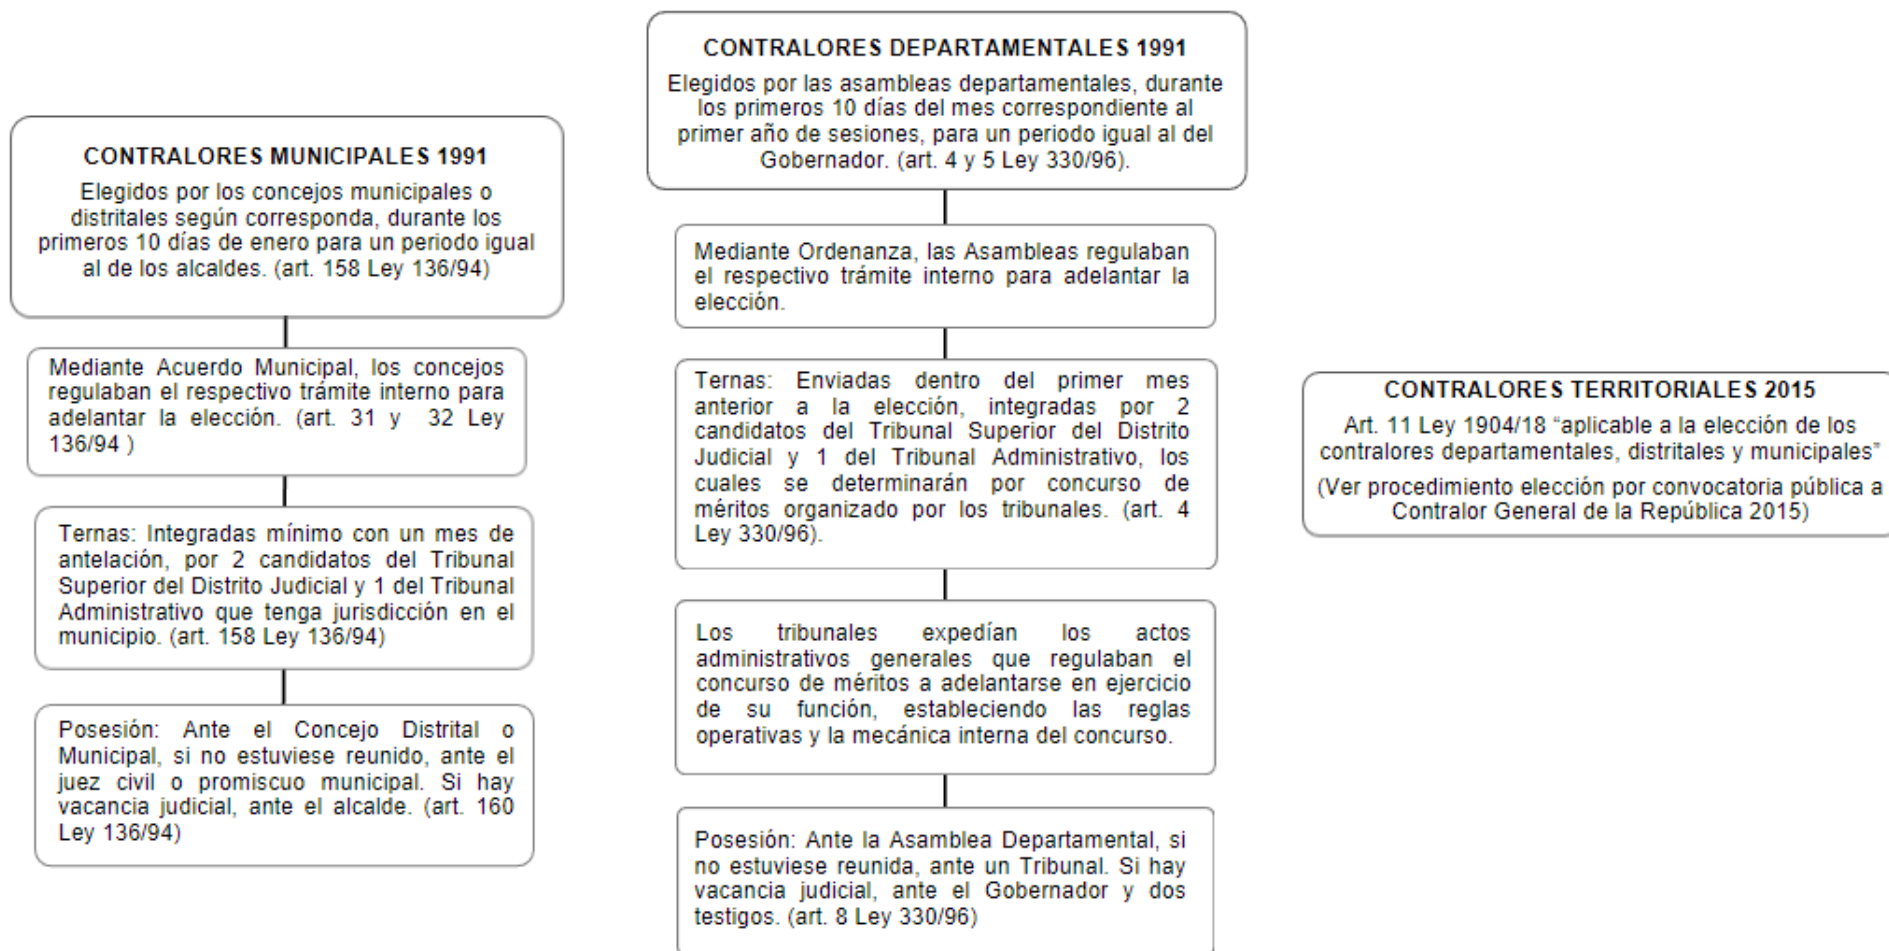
CONTRALORES MUNICIPALES 1991

Elegidos por los concejos municipales o distritales según corresponda, durante los primeros 10 días de enero para un periodo igual al de los alcaldes. (art. 158 Ley 136/94)

Mediante Acuerdo Municipal, los concejos regulaban el respectivo trámite interno para adelantar la elección. (art. 31 y 32 Ley 136/94 )

Ternas: Integradas mínimo con un mes de antelación, por 2 candidatos del Tribunal Superior del Distrito Judicial y 1 del Tribunal Administrativo que tenga jurisdicción en el municipio. (art. 158 Ley 136/94)

Posesión: Ante el Concejo Distrital o Municipal, si no estuviese reunido, ante el juez civil o promiscuo municipal. Si hay vacancia judicial, ante el alcalde. (art. 160 Ley 136/94)

CONTRALORES DEPARTAMENTALES 1991

Elegidos por las asambleas departamentales, durante los primeros 10 días del mes correspondiente al primer año de sesiones, para un periodo igual al del Gobernador. (art. 4 y 5 Ley 330/96).

Mediante Ordenanza, las Asambleas regulaban el respectivo trámite interno para adelantar la elección.

Ternas: Enviadas dentro del primer mes anterior a la elección, integradas por 2 candidatos del Tribunal Superior del Distrito Judicial y 1 del Tribunal Administrativo, los cuales se determinarán por concurso de méritos organizado por los tribunales. (art. 4 Ley 330/96).

Los tribunales expedían los actos administrativos generales que regulaban el concurso de méritos a adelantarse en ejercicio de su función, estableciendo las reglas operativas y la mecánica interna del concurso.

Posesión: Ante la Asamblea Departamental, si no estuviese reunida, ante un Tribunal. Si hay vacancia judicial, ante el Gobernador y dos testigos. (art. 8 Ley 330/96)

CONTRALORES TERRITORIALES 2015

Art. 11 Ley 1904/18 “aplicable a la elección de los contralores departamentales, distritales y municipales”

(Ver procedimiento elección por convocatoria pública a Contralor General de la República 2015)